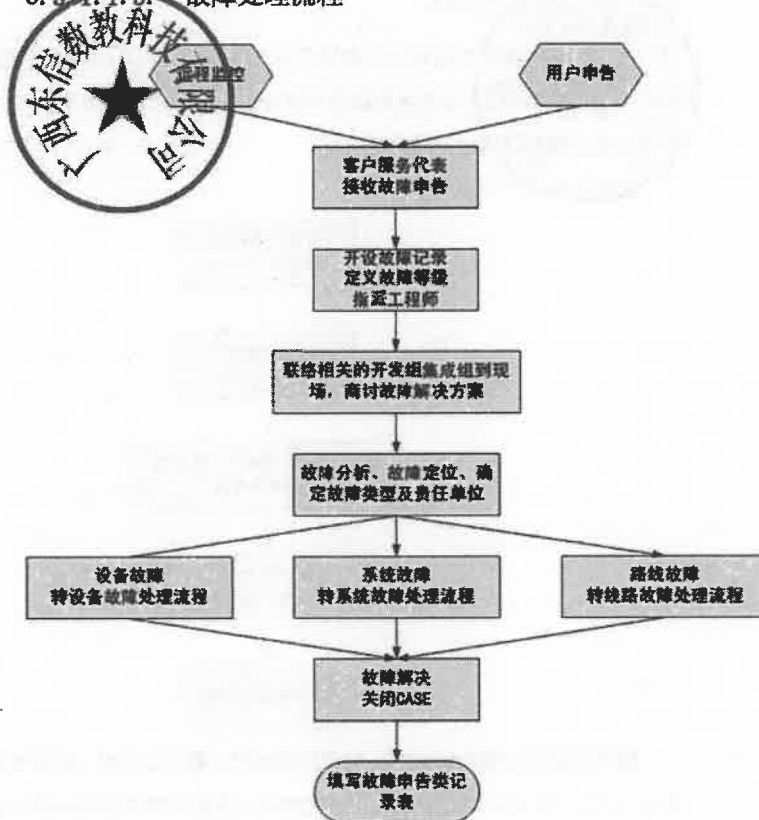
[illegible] 故障处理流程

广西东信数教科技有限公司

远程监控

用户申告

客户服务代表
接收故障申告

开设故障记录
定义故障等级
指派工程师

联络相关的开发组集成组到现场，商讨故障解决方案

故障分析、故障定位、确定故障类型及责任单位

设备故障
转设备故障处理流程

系统故障
转系统故障处理流程

路线故障
转线路故障处理流程

故障解决
关闭CASE

填写故障申告登记录表